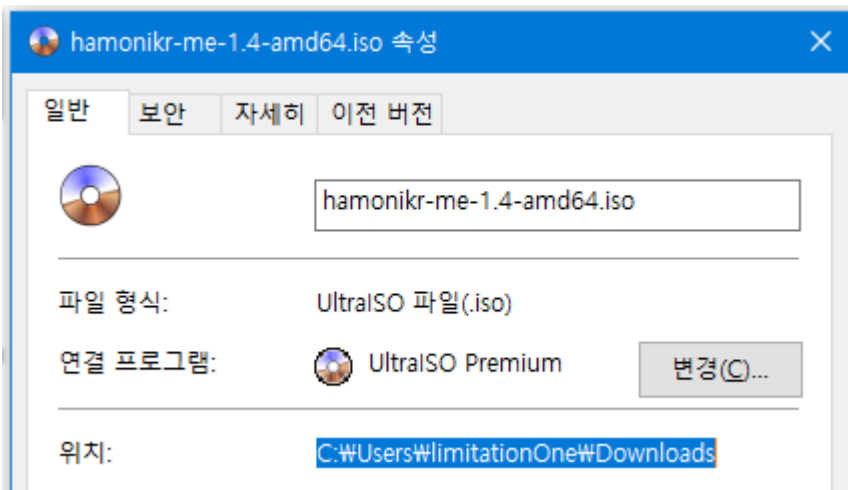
hamonikr-me-1.4-amd64.iso 속성

×

일반 | 보안 | 자세히 | 이전 버전

hamonikr-me-1.4-amd64.iso

파일 형식: UltraISO 파일(.iso)

연결 프로그램: UltraISO Premium

변경(C)...

위치: C:₩Users₩limitationOne₩Downloads